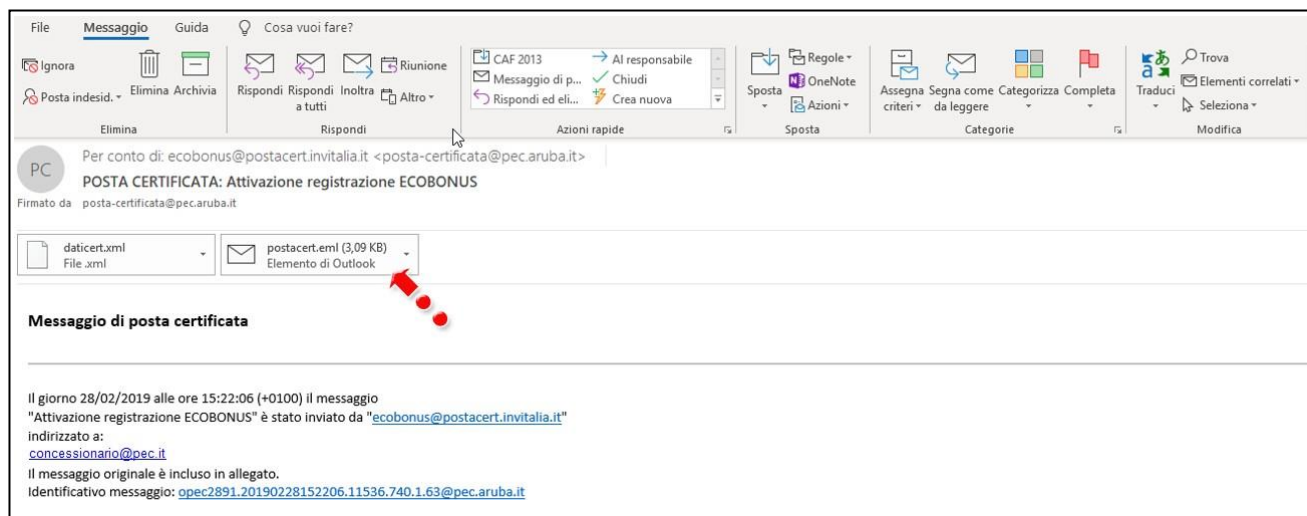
File Messaggio Guida Cosa vuoi fare?

Ignora
Posta indesid.
Elimina Archivia
Elimina

Rispondi Rispondi a tutti Inoltra
Riunione
Altro
Rispondi

CAF 2013
Messaggio di p...
Rispondi ed eli...
Al responsabile
Chiudi
Crea nuova
Azioni rapide

Sposta
Regole
OneNote
Azioni
Sposta

Assegna criteri
Segna come da leggere
Categorizza
Completa
Categorie

Traduci
Trova
Elementi correlati
Seleziona
Modifica

PC
Per conto di: ecobonus@postacert.invitalia.it <posta-certificata@pec.aruba.it>
POSTA CERTIFICATA: Attivazione registrazione ECOBONUS
Firmato da posta-certificata@pec.aruba.it

daticert.xml
File .xml

postacert.eml (3,09 KB)
Elemento di Outlook

Messaggio di posta certificata

Il giorno 28/02/2019 alle ore 15:22:06 (+0100) il messaggio
"Attivazione registrazione ECOBONUS" è stato inviato da "ecobonus@postacert.invitalia.it"
indirizzato a:
concessionario@pec.it
Il messaggio originale è incluso in allegato.
Identificativo messaggio: opec2891.20190228152206.11536.740.1.63@pec.aruba.it